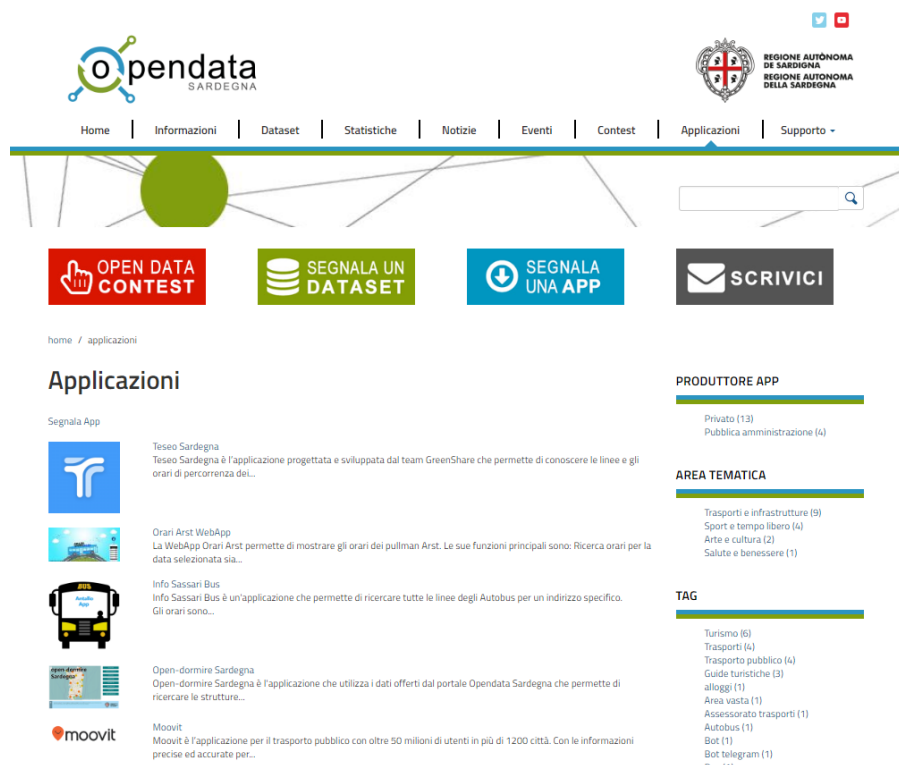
opendata SARDEGNA

REGIONE AUTÒNOMA DE SARDIGNA
REGIONE AUTONOMA DELLA SARDEGNA

Home | Informazioni | Dataset | Statistiche | Notizie | Eventi | Contest | Applicazioni | Supporto

OPEN DATA CONTEST

SEGNALA UN DATASET

SEGNALA UNA APP

SCRIVICI

home / applicazioni

Applicazioni

Segnala App

Teseo Sardegna
Teseo Sardegna è l'applicazione progettata e sviluppata dal team GreenShare che permette di conoscere le linee e gli orari di percorrenza dei...

Orari Arst WebApp
La WebApp Orari Arst permette di mostrare gli orari dei pullman Arst. Le sue funzioni principali sono: Ricerca orari per la data selezionata sia...

Info Sassari Bus
Info Sassari Bus è un'applicazione che permette di ricercare tutte le linee degli Autobus per un indirizzo specifico. Gli orari sono...

Open-dormire Sardegna
Open-dormire Sardegna è l'applicazione che utilizza i dati offerti dal portale Opendata Sardegna che permette di ricercare le strutture...

moovit
Moovit
Moovit è l'applicazione per il trasporto pubblico con oltre 50 milioni di utenti in più di 1200 città. Con le informazioni precise ed accurate per...

PRODUTTORE APP
Privato (13)
Pubblica amministrazione (4)

AREA TEMATICA
Trasporti e infrastrutture (9)
Sport e tempo libero (4)
Arte e cultura (2)
Salute e benessere (1)

TAG
Turismo (6)
Trasporti (4)
Trasporto pubblico (4)
Guide turistiche (3)
alloggi (1)
Area vasta (1)
Assessorato trasporti (1)
Autobus (1)
Bot (1)
Bot telegram (1)